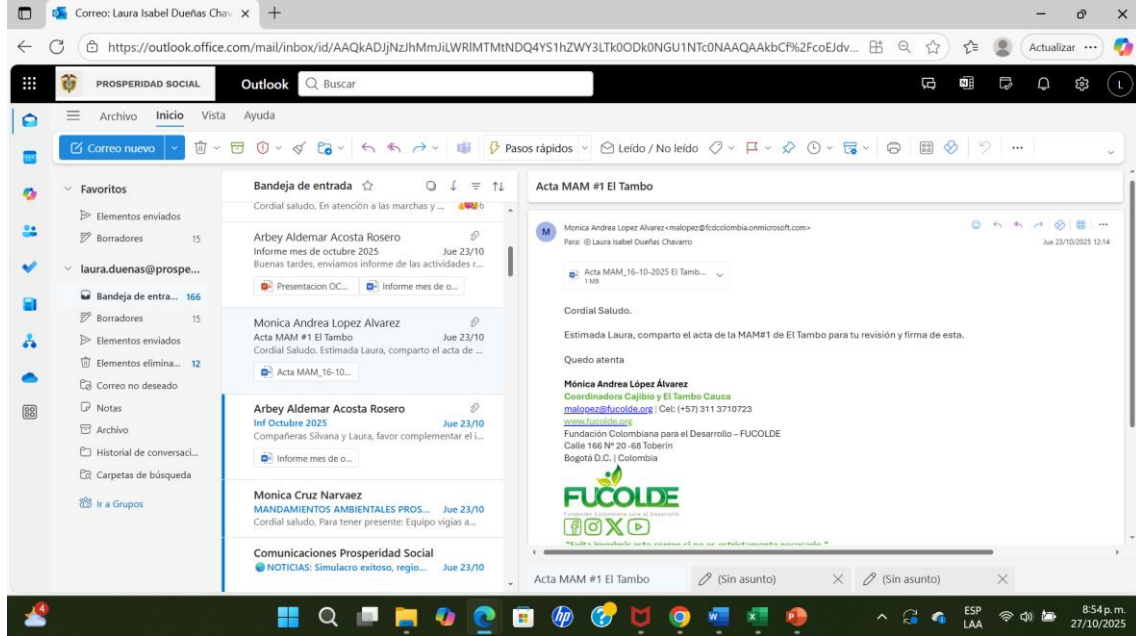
Correo: Laura Isabel Dueñas Chav ×
https://outlook.office.com/mail/inbox/id/AAQkADJjNzJhMmJiLWRlMTMtNDQ4YS1hZWY3LTk0ODk0NGU1NTc0NAAQAAkbCf%2FcoEJdv...
Actualizar
PROSPERIDAD SOCIAL
Outlook
Buscar
Archivo Inicio Vista Ayuda
Correo nuevo
Pasos rápidos
Leído / No leído
Favoritos
Elementos enviados
Borradores 15
laura.duenas@prospe...
Bandeja de entra... 166
Borradores 15
Elementos enviados
Elementos elimina... 12
Correo no deseado
Notas
Archivo
Historial de conversaci...
Carpetas de búsqueda
Ir a Grupos
Bandeja de entrada
Cordial saludo, En atención a las marchas y ...
Arbey Aldemar Acosta Rosero
Informe mes de octubre 2025 Jue 23/10
Buenas tardes, enviamos informe de las actividades r...
Presentacion OC...
Informe mes de o...
Monica Andrea Lopez Alvarez
Acta MAM #1 El Tambo Jue 23/10
Cordial Saludo. Estimada Laura, comparto el acta de ...
Acta MAM_16-10...
Arbey Aldemar Acosta Rosero
Inf Octubre 2025 Jue 23/10
Compañeras Silvana y Laura, favor complementar el i...
Informe mes de o...
Monica Cruz Narvaez
MANDAMIENTOS AMBIENTALES PROS... Jue 23/10
Cordial saludo, Para tener presente: Equipo vigías a...
Comunicaciones Prosperidad Social
NOTICIAS: Simulacro exitoso, regio... Jue 23/10
Acta MAM #1 El Tambo
M
Monica Andrea Lopez Alvarez<malopez@fcdcolombia.onmicrosoft.com>
Para: Laura Isabel Dueñas Chavarro
Jue 23/10/2025 12:14
Acta MAM_16-10-2025 El Tamb...
1 MB
Cordial Saludo.
Estimada Laura, comparto el acta de la MAM#1 de El Tambo para tu revisión y firma de esta.
Quedo atenta
Mónica Andrea López Álvarez
Coordinadora Cajibío y El Tambo Cauca
malopez@fucolde.org | Cel: (+57) 311 3710723
www.fucolde.org
Fundación Colombiana para el Desarrollo – FUCOLDE
Calle 166 Nº 20 -68 Toberín
Bogotá D.C. | Colombia
FUCOLDE
Fundación Colombiana para el Desarrollo
Acta MAM #1 El Tambo
(Sin asunto)
(Sin asunto)
ESP
LAA
8:54 p. m.
27/10/2025